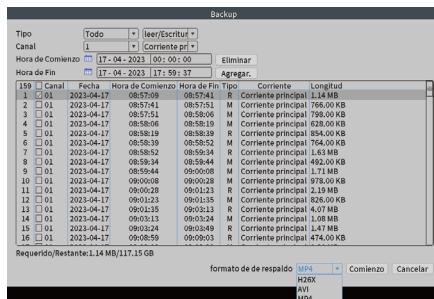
Backup

Tipo Todo leer/Escritur
Canal 1 Corriente pr
Hora de Comienzo 17 - 04 - 2023 00 : 00 : 00 Eliminar
Hora de Fin 17 - 04 - 2023 17 : 59 : 37 Agregar.

| 159 | Canal | Fecha | Hora de Comienzo | Hora de Fin | Tipo | Corriente | Longitud |
|---|---|---|---|---|---|---|---|
| 1 | 01 | 2023-04-17 | 08:57:09 | 08:57:41 | R | Corriente principal | 1.14 MB |
| 2 | 01 | 2023-04-17 | 08:57:41 | 08:57:51 | M | Corriente principal | 766.00 KB |
| 3 | 01 | 2023-04-17 | 08:57:51 | 08:58:06 | M | Corriente principal | 798.00 KB |
| 4 | 01 | 2023-04-17 | 08:58:06 | 08:58:19 | M | Corriente principal | 628.00 KB |
| 5 | 01 | 2023-04-17 | 08:58:19 | 08:58:39 | M | Corriente principal | 854.00 KB |
| 6 | 01 | 2023-04-17 | 08:58:39 | 08:58:52 | M | Corriente principal | 764.00 KB |
| 7 | 01 | 2023-04-17 | 08:58:52 | 08:59:34 | M | Corriente principal | 1.63 MB |
| 8 | 01 | 2023-04-17 | 08:59:34 | 08:59:44 | M | Corriente principal | 492.00 KB |
| 9 | 01 | 2023-04-17 | 08:59:44 | 09:00:08 | M | Corriente principal | 1.71 MB |
| 10 | 01 | 2023-04-17 | 09:00:08 | 09:00:28 | M | Corriente principal | 978.00 KB |
| 11 | 01 | 2023-04-17 | 09:00:28 | 09:01:23 | R | Corriente principal | 2.19 MB |
| 12 | 01 | 2023-04-17 | 09:01:23 | 09:01:35 | M | Corriente principal | 826.00 KB |
| 13 | 01 | 2023-04-17 | 09:01:35 | 09:03:13 | M | Corriente principal | 4.07 MB |
| 14 | 01 | 2023-04-17 | 09:03:13 | 09:03:24 | M | Corriente principal | 1.08 MB |
| 15 | 01 | 2023-04-17 | 09:03:24 | 09:03:49 | M | Corriente principal | 1.47 MB |
| 16 | 01 | 2023-04-17 | 08:59:59 | 09:09:03 | R | Corriente principal | 474.00 KB |

Requerido/Restante:1.14 MB/117.15 GB

formato de respaldo MP4 Comienzo Cancelar
H26X
AVI
MP4